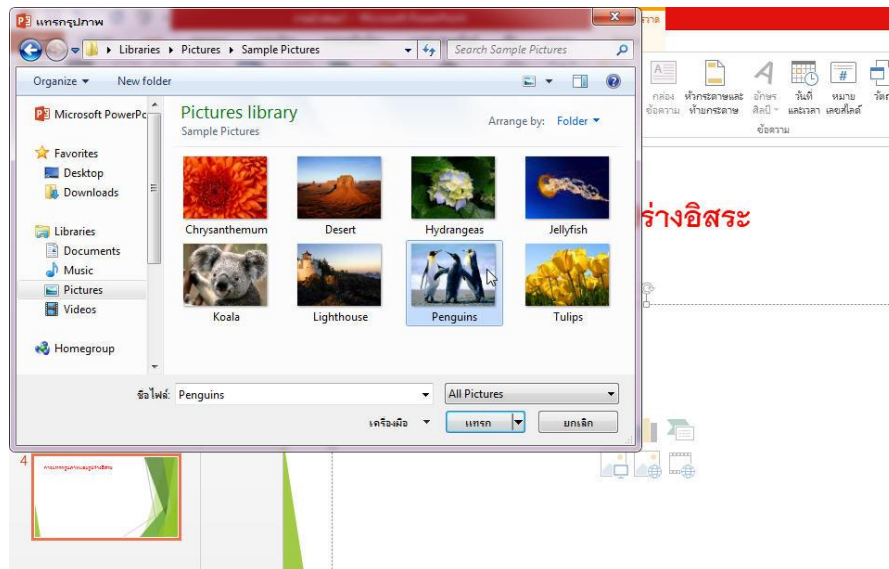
แทรกรูปภาพ

Libraries ▸ Pictures ▸ Sample Pictures

Search Sample Pictures

Organize ▾ New folder

Microsoft PowerPo

Favorites
Desktop
Downloads

Libraries
Documents
Music
Pictures
Videos

Homegroup

Pictures library
Sample Pictures

Arrange by: Folder ▾

Chrysanthemum
Desert
Hydrangeas
Jellyfish
Koala
Lighthouse
Penguins
Tulips

ชื่อไฟล์: Penguins

All Pictures

เครื่องมือ ▾

แทรก

ยกเลิก

กล่องข้อความ หัวกระดาษและท้ายกระดาษ อักษรศิลป์ วันที่และเวลา หมายเลขสไลด์ วัตถุ

ข้อความ

ร่างอิสระ

4